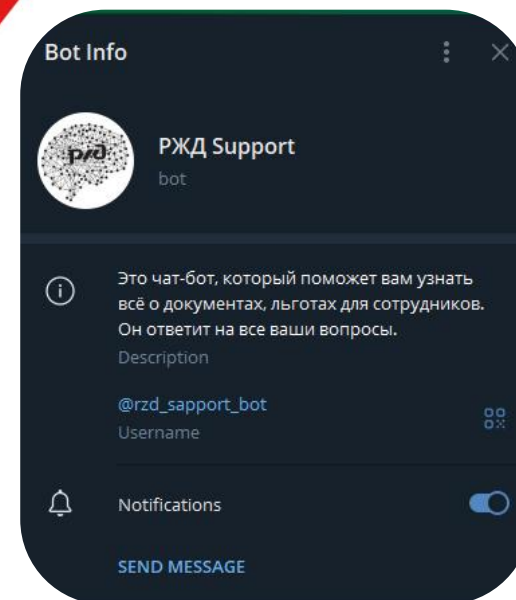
Bot Info

РЖД Support
bot

Это чат-бот, который поможет вам узнать всё о документах, льготах для сотрудников. Он ответит на все ваши вопросы.
Description

@rzd_sapport_bot
Username

Notifications

SEND MESSAGE